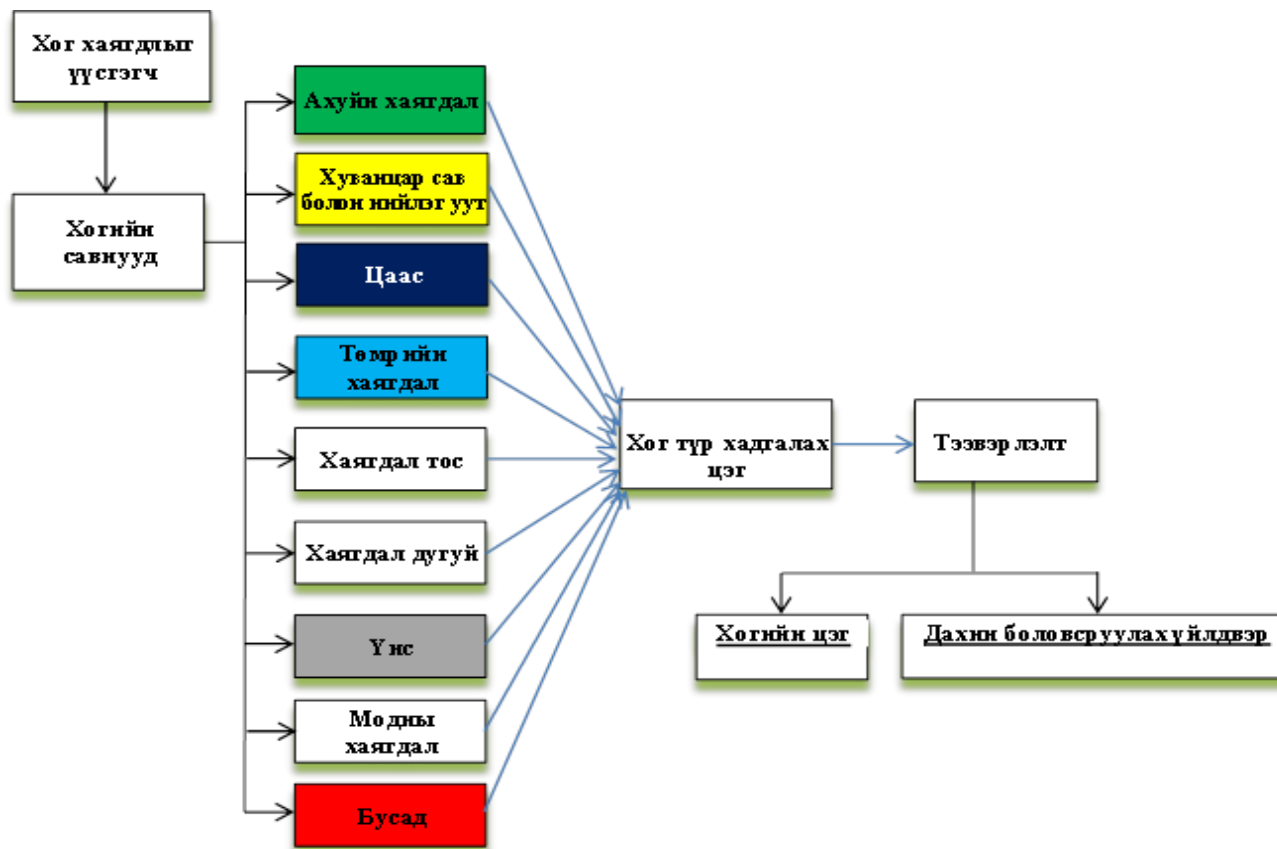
Хог хаягдлыг үүсгэгч

Хогийн савнууд

Ахуйн хаягдал

Хуванцар сав болон нийлэг уут

Цаас

Төмрийн хаягдал

Хаягдал тос

Хаягдал дугуй

Үнс

Модны хаягдал

Бусад

Хог түр хадгалах цэг

Тээвэрлэлт

Хогийн цэг

Дахин боловсруулах үйлдвэр